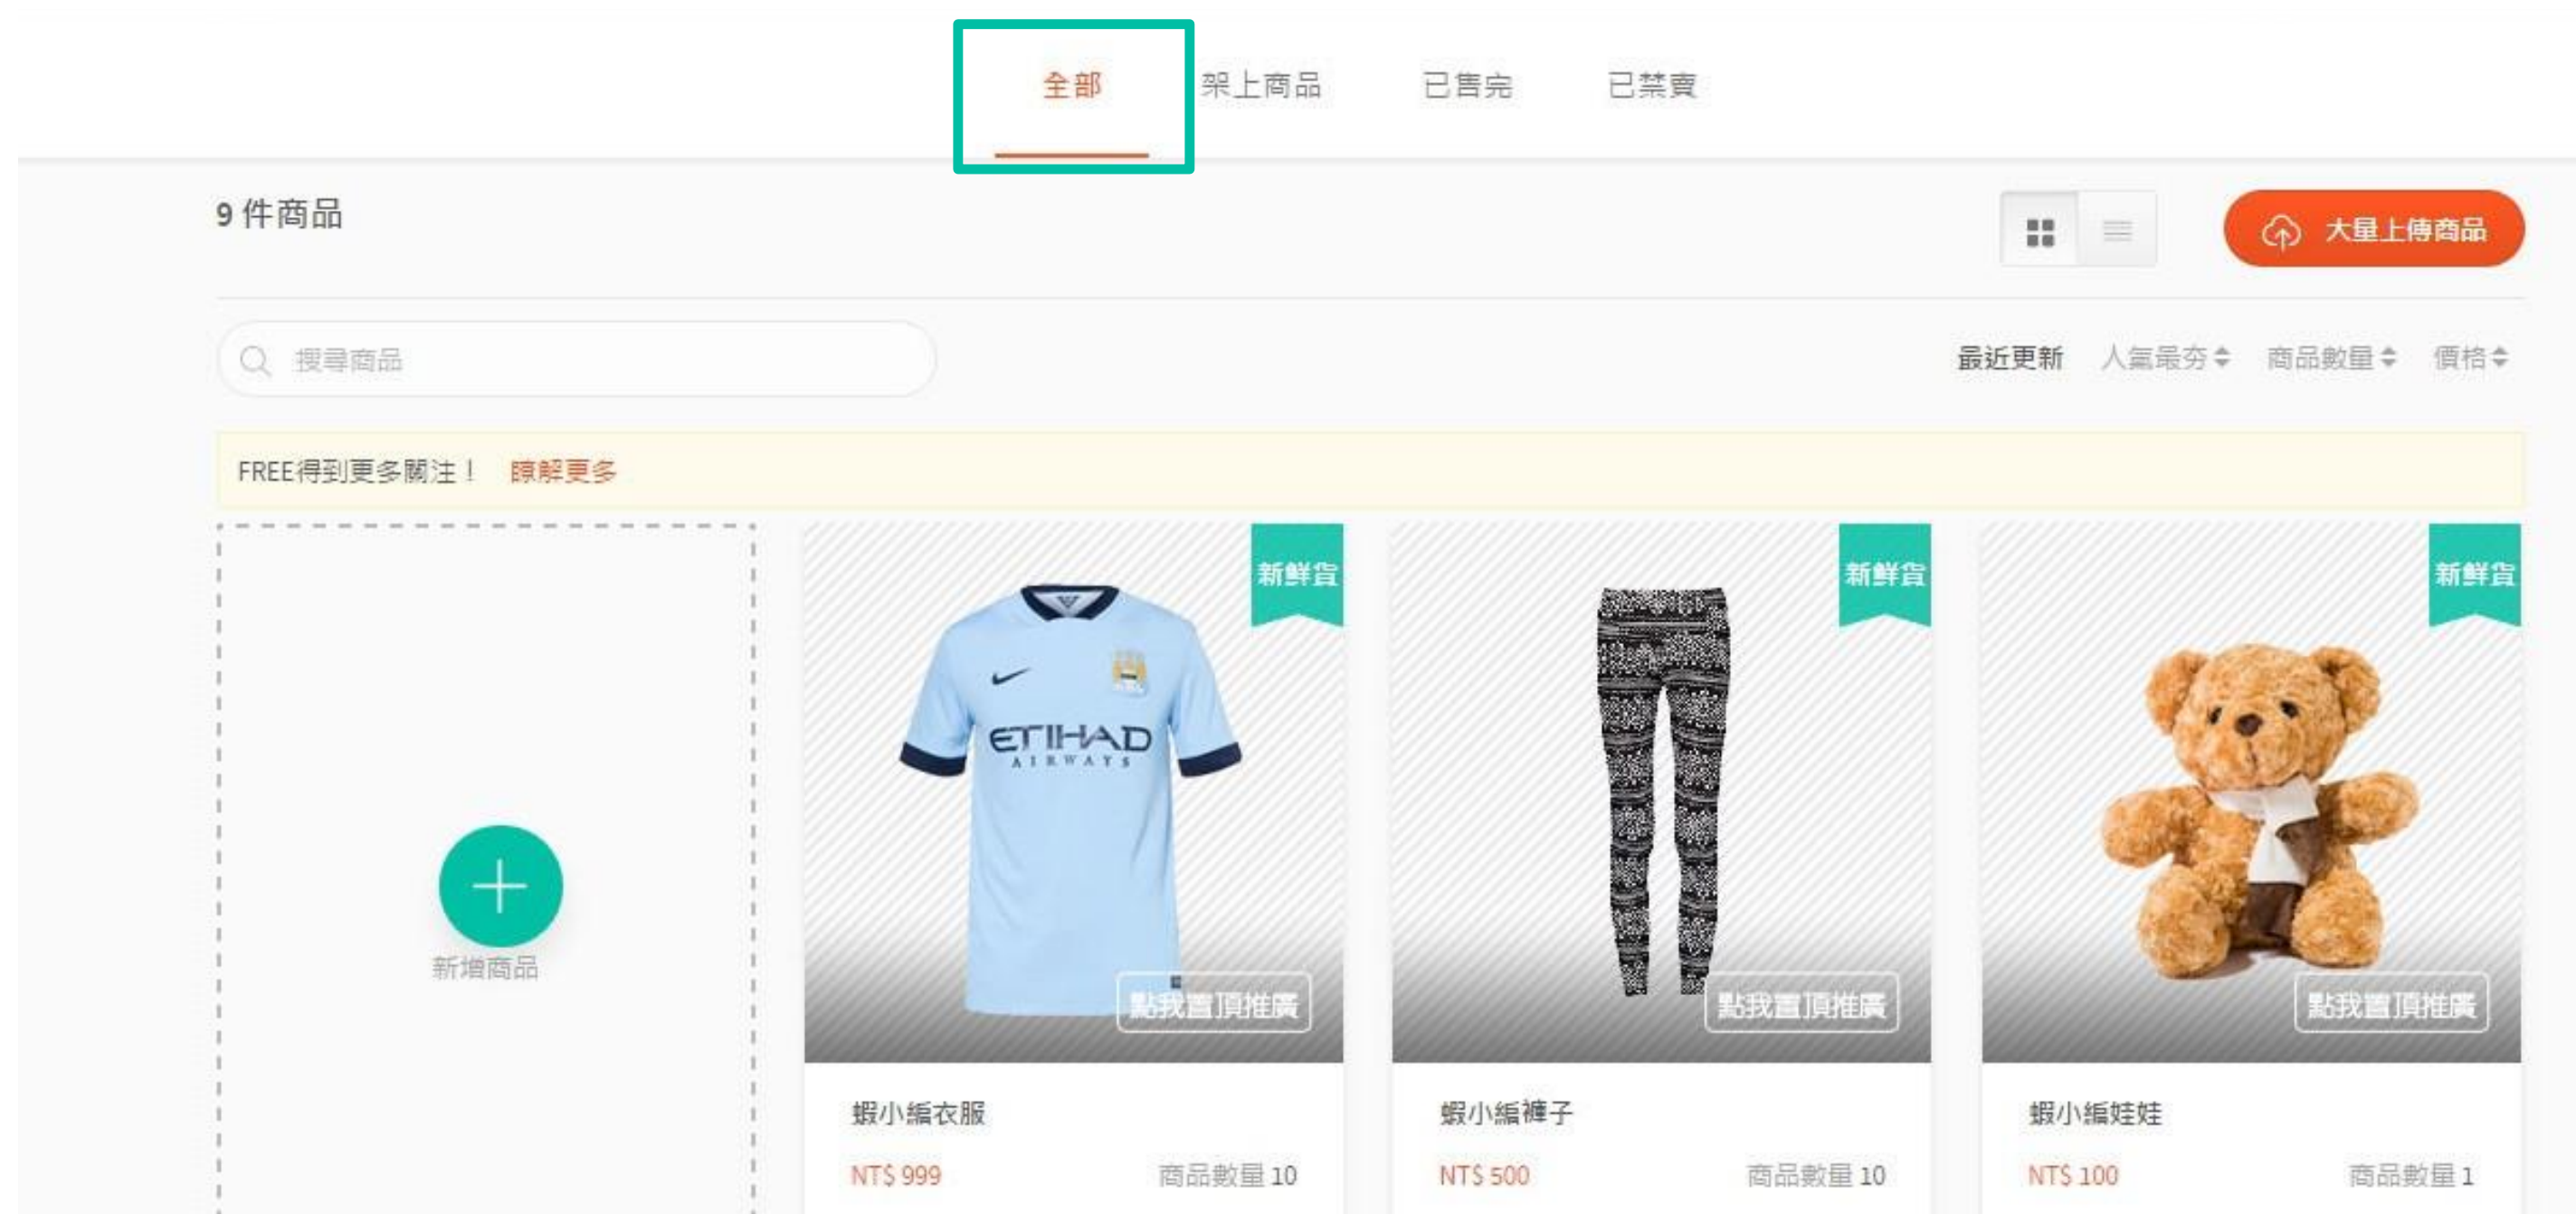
全部 架上商品 已售完 已禁賣

9 件商品

大量上傳商品

搜尋商品

最近更新 人氣最夯 商品數量 價格

FREE得到更多關注！ 瞭解更多

新增商品

新鮮貨
ETIHAD AIRWAYS
點我置頂推廣
蝦小編衣服
NT$ 999
商品數量 10

新鮮貨
點我置頂推廣
蝦小編褲子
NT$ 500
商品數量 10

新鮮貨
點我置頂推廣
蝦小編娃娃
NT$ 100
商品數量 1